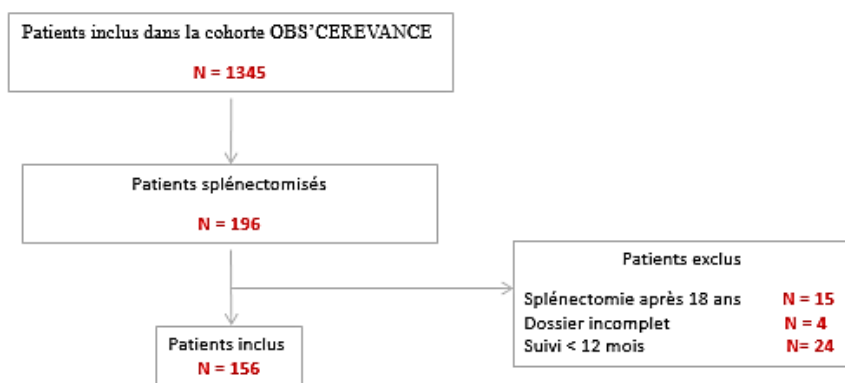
Patients inclus dans la cohorte OBS'CEREVANCE

N = 1345

Patients splénectomisés

N = 196

Patients exclus

Splénectomie après 18 ans N = 15
Dossier incomplet N = 4
Suivi < 12 mois N= 24

Patients inclus
N = 156